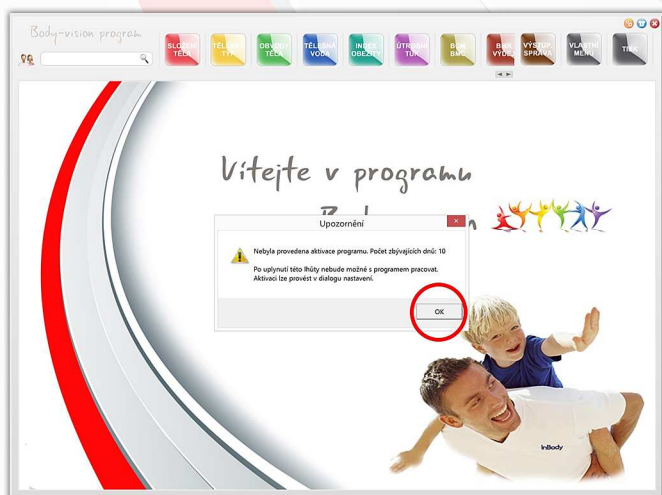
Body-vision program

SLOŽENÍ TĚLA

TĚLESNÝ TYP

OBVODY TĚLA

TĚLESNÁ VODA

INDEX OBEZITY

ÚTROBNÍ TUK

BMR BMR

BMR VÝDEJ

VÝSTUP SPRÁVA

VLASTNÍ MENU

TISK

Vítejte v programu

Bo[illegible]n

Upozornění

Nebyla provedena aktivace programu. Počet zbývajících dnů: 10

Po uplynutí této lhůty nebude možné s programem pracovat. Aktivaci lze provést v dialogu nastavení.

OK

InBody